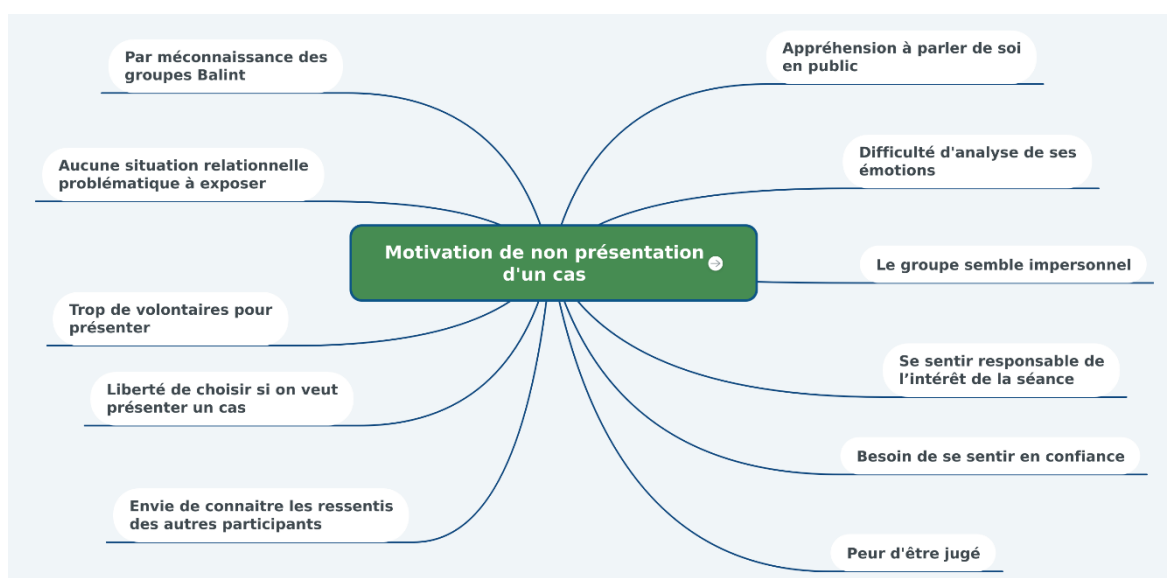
Motivation de non présentation d'un cas

Par méconnaissance des groupes Balint

Aucune situation relationnelle problématique à exposer

Trop de volontaires pour présenter

Liberté de choisir si on veut présenter un cas

Envie de connaitre les ressentis des autres participants

Appréhension à parler de soi en public

Difficulté d'analyse de ses émotions

Le groupe semble impersonnel

Se sentir responsable de l'intérêt de la séance

Besoin de se sentir en confiance

Peur d'être jugé